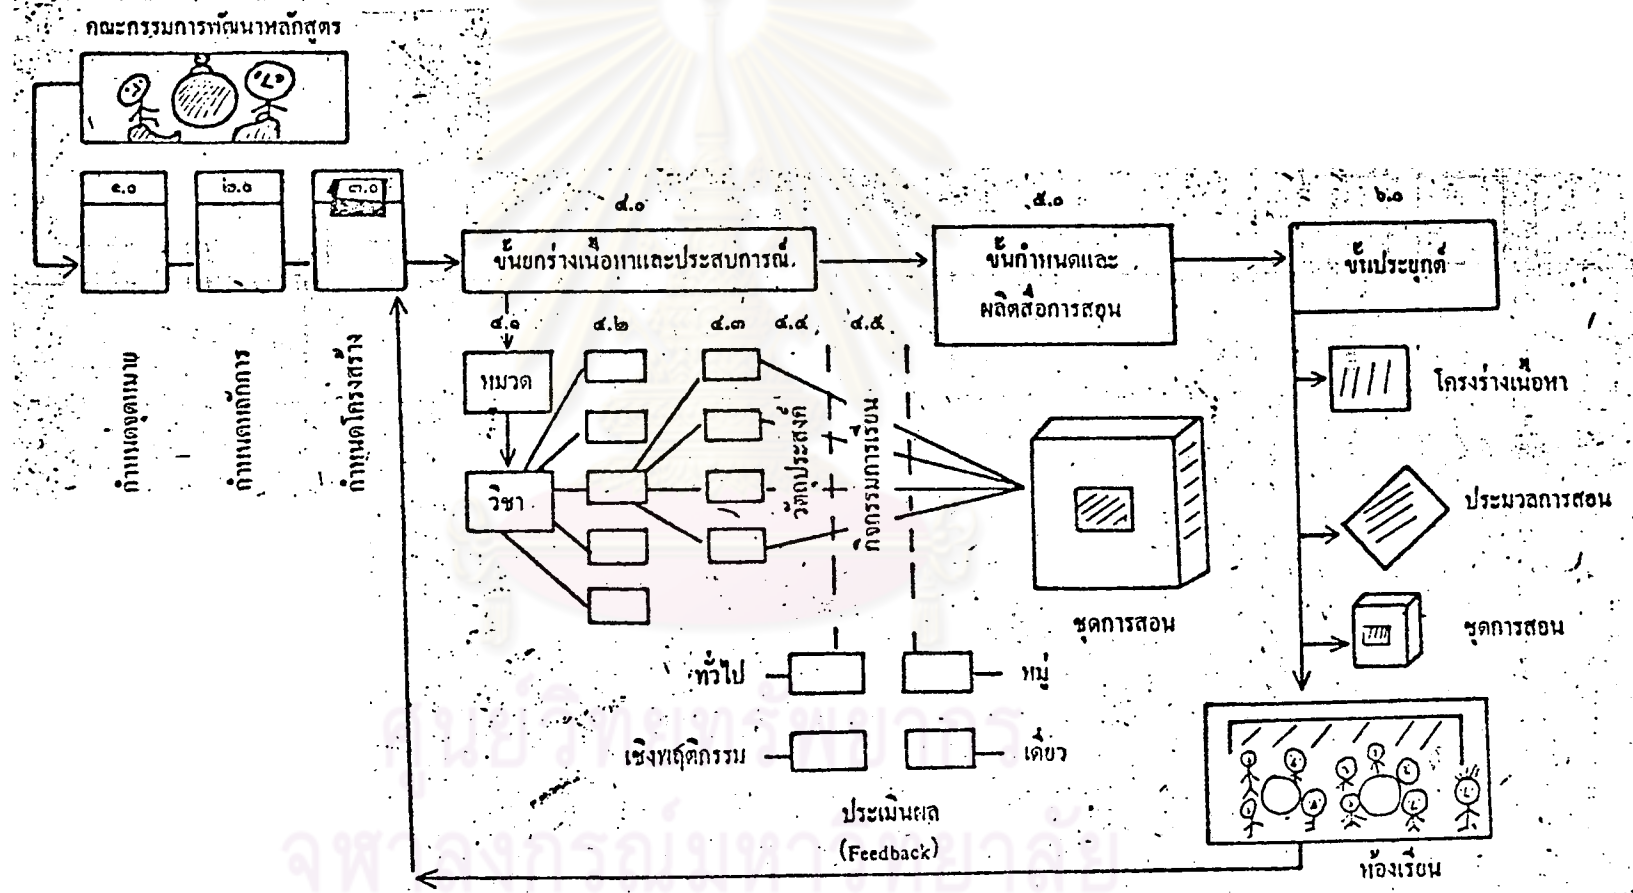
คณะกรรมการพัฒนาหลักสูตร

๑.๐

๒.๐

๓.๐

กำหนดจุดหมาย

กำหนดหลักการ

กำหนดโครงสร้าง

๔.๐

ขั้นยกร่างเนื้อหาและประสบการณ์

๔.๑

๔.๒

๔.๓

๔.๔

๔.๕

หมวด

วิชา

วัตถุประสงค์

กิจกรรมการเรียน

ทั่วไป

หมู่

เชิงพฤติกรรม

เดี่ยว

ประเมินผล (Feedback)

๕.๐

ขั้นกำหนดและผลิตสื่อการสอน

ชุดการสอน

๖.๐

ขั้นประยุกต์

โครงร่างเนื้อหา

ประมวลการสอน

ชุดการสอน

ห้องเรียน

ศูนย์วิทยทรัพยากร
จุฬาลงกรณ์มหาวิทยาลัย